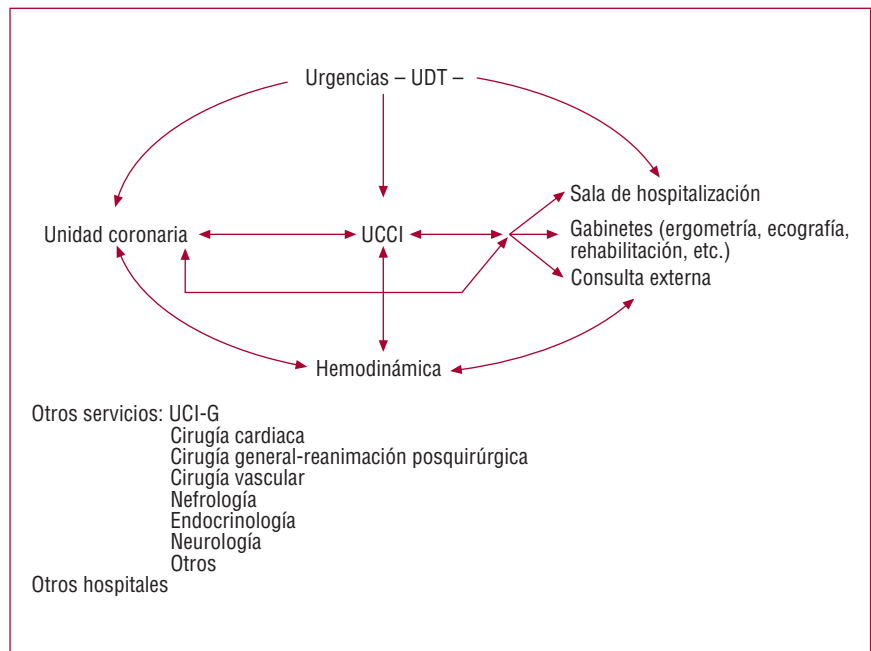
Urgencias – UDT –

Unidad coronaria

UCCI

Sala de hospitalización

Gabinetes (ergometría, ecografía, rehabilitación, etc.)

Consulta externa

Hemodinámica

Otros servicios: UCI-G
Cirugía cardiaca
Cirugía general-reanimación posquirúrgica
Cirugía vascular
Nefrología
Endocrinología
Neurología
Otros
Otros hospitales